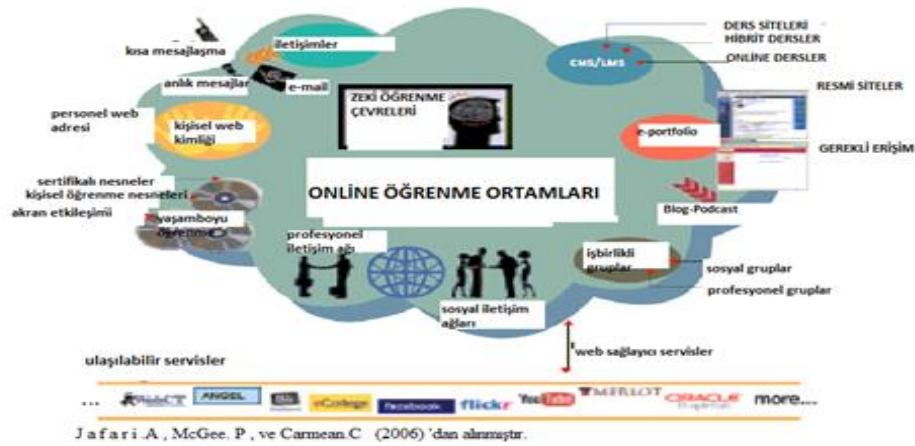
kısa mesajlaşma

iletişimler

anlık mesajlar

e-mail

personel web adresi

kişisel web kimliği

ZEKİ ÖĞRENME ÇEVRELERİ

DERS SİTELERİ
HİBRİT DERSLER

CMS/LMS

ONLİNE DERSLER

RESMİ SİTELER

e-portfolio

GEREKLİ ERİŞİM

sertifikalı nesneler
kişisel öğrenme nesneleri
akran etkileşimi

yaşamboyu öğrenme

ONLİNE ÖĞRENME ORTAMLARI

Blog-Podcast

profesyonel iletişim ağı

işbirlikli gruplar

sosyal gruplar

profesyonel gruplar

sosyal iletişim ağları

ulaşılabilir servisler

web sağlayıcı servisler

... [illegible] ANGEL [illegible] eCollege facebook flickr YouTube MERLOT ORACLE more...

J a f a r i .A , McGee. P , ve Carmean.C (2006) 'dan alınmıştır.